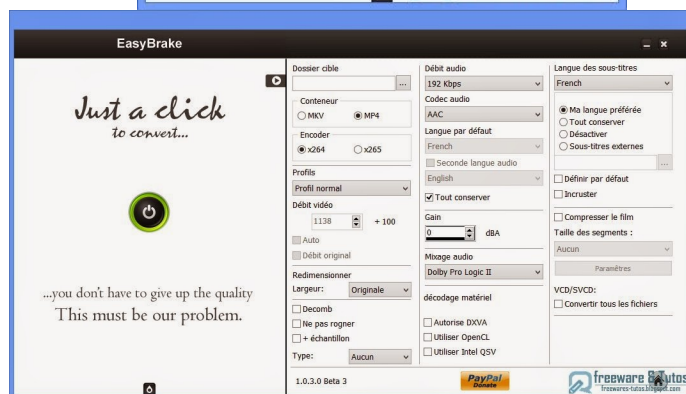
EasyBrake

Just a click
to convert...

...you don't have to give up the quality
This must be our problem.

Dossier cible
...
Conteneur
MKV
MP4
Encoder
x264
x265
Profils
Profil normal
Débit vidéo
1138
+ 100
Auto
Débit original
Redimensionner
Largeur:
Originale
Decomb
Ne pas rogner
+ échantillon
Type:
Aucun
1.0.3.0 Beta 3

Débit audio
192 Kbps
Codec audio
AAC
Langue par défaut
French
Seconde langue audio
English
Tout conserver
Gain
0
dBA
Mixage audio
Dolby Pro Logic II
décodage matériel
Autorise DXVA
Utiliser OpenCL
Utiliser Intel QSV
PayPal Donate

Langue des sous-titres
French
Ma langue préférée
Tout conserver
Désactiver
Sous-titres externes
...
Définir par défaut
Incruster
Compresser le film
Taille des segments :
Aucun
Paramètres
VCD/SVCD:
Convertir tous les fichiers

freeware Tutos
freeware-tutos.blogspot.com